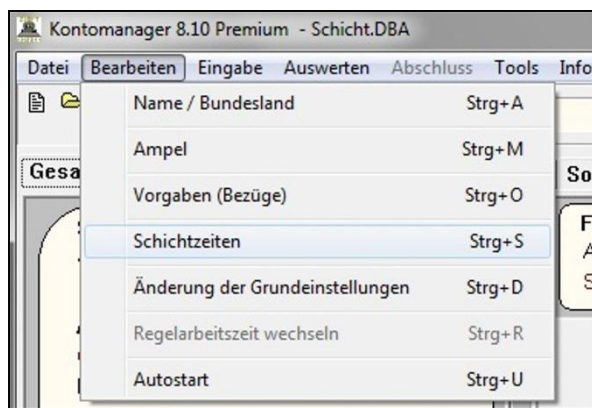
Kontomanager 8.10 Premium - Schicht.DBA

Datei Bearbeiten Eingabe Auswerten Abschluss Tools Info

Name / Bundesland Strg+A
Ampel Strg+M
Vorgaben (Bezüge) Strg+O
Schichtzeiten Strg+S
Änderung der Grundeinstellungen Strg+D
Regelarbeitszeit wechseln Strg+R
Autostart Strg+U

Gesa

So
F
A
S